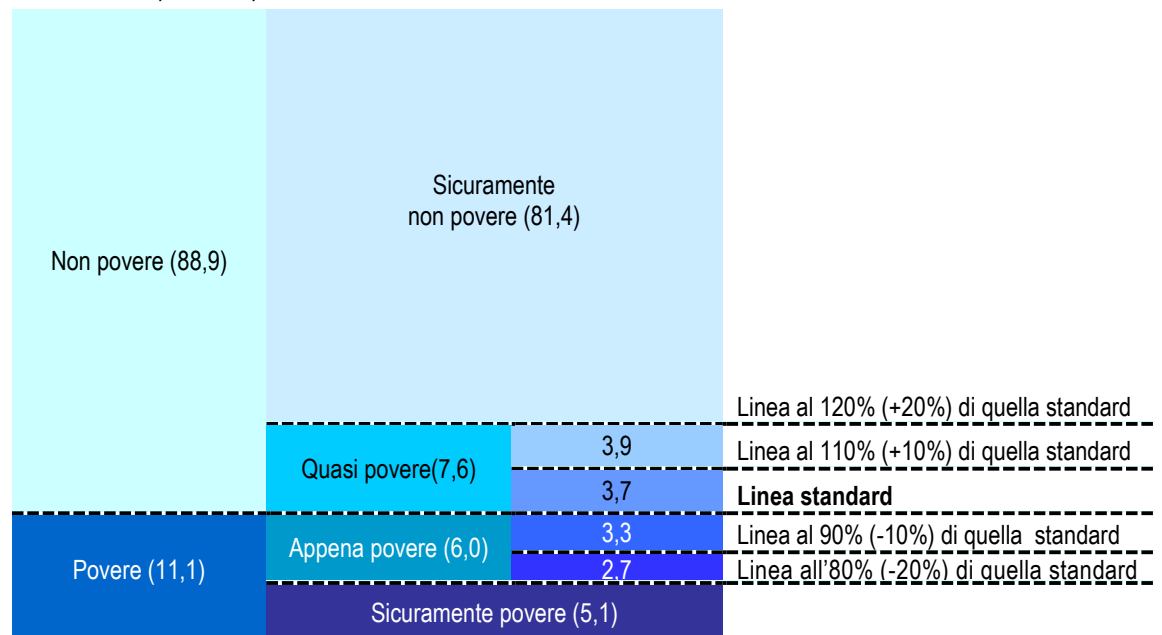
Non povere (88,9)

Sicuramente non povere (81,4)

Linea al 120% (+20%) di quella standard

Quasi povere(7,6)

3,9

Linea al 110% (+10%) di quella standard

3,7

**Linea standard**

Povere (11,1)

Appena povere (6,0)

3,3

Linea al 90% (-10%) di quella standard

2,7

Linea all'80% (-20%) di quella standard

Sicuramente povere (5,1)